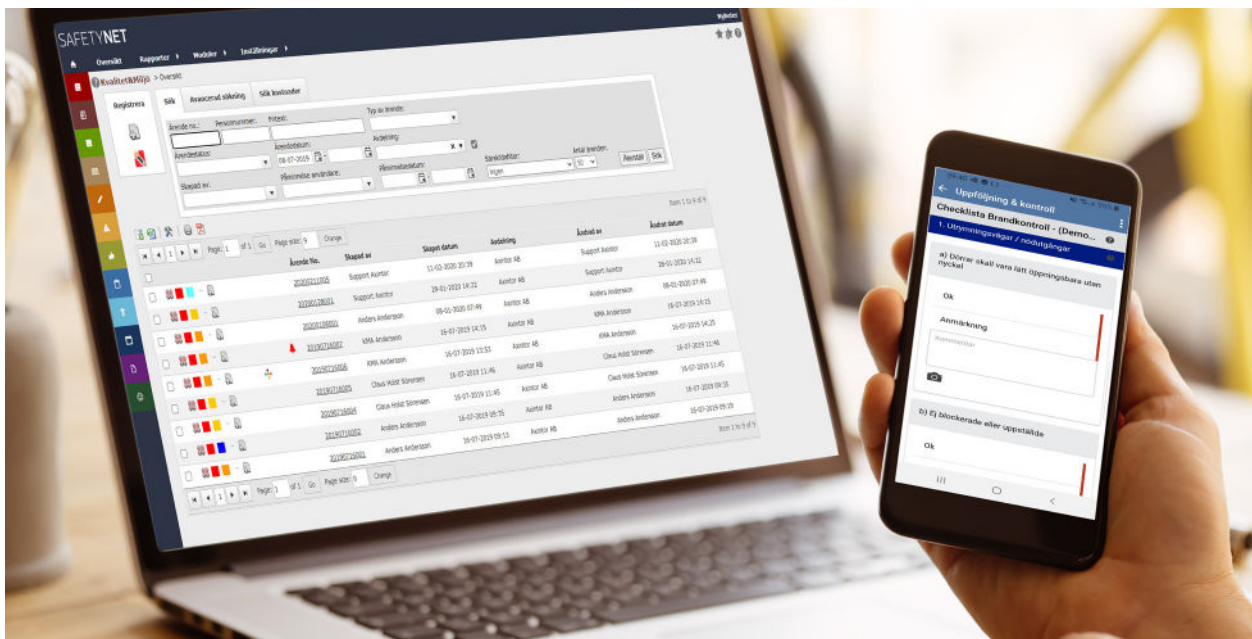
SAFETYNET

Översikt Rapporter ▸ Moduler ▸ Inställningar ▸

Kvalitet&Miljö > Översikt

Registrera

Sök Avancerad sökning Sök kvotsnder

Ärende nr.: Personnummer: Fritext: Typ av ärende:

Ärendestatus: Ärendedatum: 08-07-2019 Avdelning:

Skapad av: Påminnelse användare: Påminnelsedatum: Sänkfiltrar: Ingen Antal ärenden: 50 Återställ Sök

Item 1 to 9 of 9

Page: 1 of 1 Go Page size: 9 Change

| Ärende No. | Skapad av | Skapat datum | Avdelning | Ändrad av | Ändrat datum |
|---|---|---|---|---|---|
| 20200211005 | Support Aximtor | 11-02-2020 20:39 | Aximtor AB | Support Aximtor | 11-02-2020 20:39 |
| 20200128001 | Support Aximtor | 28-01-2020 14:32 | Aximtor AB | Support Aximtor | 28-01-2020 14:32 |
| 20200108001 | Anders Andersson | 08-01-2020 07:49 | Aximtor AB | Anders Andersson | 08-01-2020 07:49 |
| 20190716007 | KMA Andersson | 16-07-2019 14:15 | Aximtor AB | KMA Andersson | 16-07-2019 14:15 |
| 20190716006 | KMA Andersson | 16-07-2019 13:53 | Aximtor AB | Claus Holst Sörensen | 16-07-2019 14:25 |
| 20190716005 | Claus Holst Sörensen | 16-07-2019 11:46 | Aximtor AB | Claus Holst Sörensen | 16-07-2019 11:46 |
| 20190716004 | Claus Holst Sörensen | 16-07-2019 11:45 | Aximtor AB | Anders Andersson | 16-07-2019 11:45 |
| 20190716002 | Anders Andersson | 16-07-2019 09:35 | Aximtor AB | Anders Andersson | 16-07-2019 09:35 |
| 20190716001 | Anders Andersson | 16-07-2019 09:15 | Aximtor AB | Anders Andersson | 16-07-2019 09:19 |

Item 1 to 9 of 9

Page: 1 of 1 Go Page size: 9 Change

← Uppföljning & kontroll

Checklista Brandkontroll - (Demo...

1. Utrymningsvägar / nödutgångar

a) Dörrar skall vara lätt öppningsbara utan nyckel

Ok

Anmärkning

Kommentar

b) Ej blockerade eller uppställda

Ok